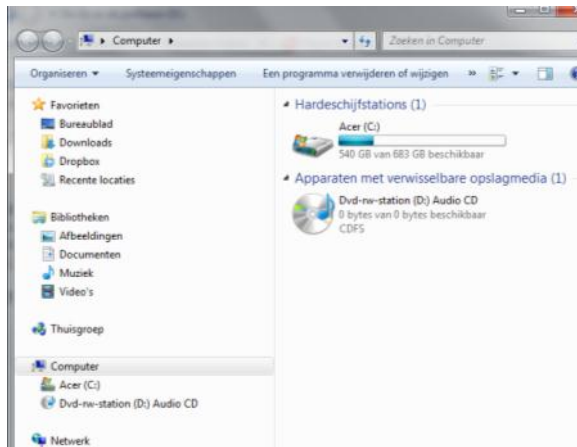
▸ Computer ▸

Zoeken in Computer

Organiseren ▾

Systeemeigenschappen

Een programma verwijderen of wijzigen

»

Favorieten

Bureaublad

Downloads

Dropbox

Recente locaties

Bibliotheken

Afbeeldingen

Documenten

Muziek

Video's

Thuisgroep

Computer

Acer (C:)

Dvd-rw-station (D:) Audio CD

Netwerk

Hardeschijfstations (1)

Acer (C:)

540 GB van 683 GB beschikbaar

Apparaten met verwisselbare opslagmedia (1)

Dvd-rw-station (D:) Audio CD

0 bytes van 0 bytes beschikbaar

CDFS